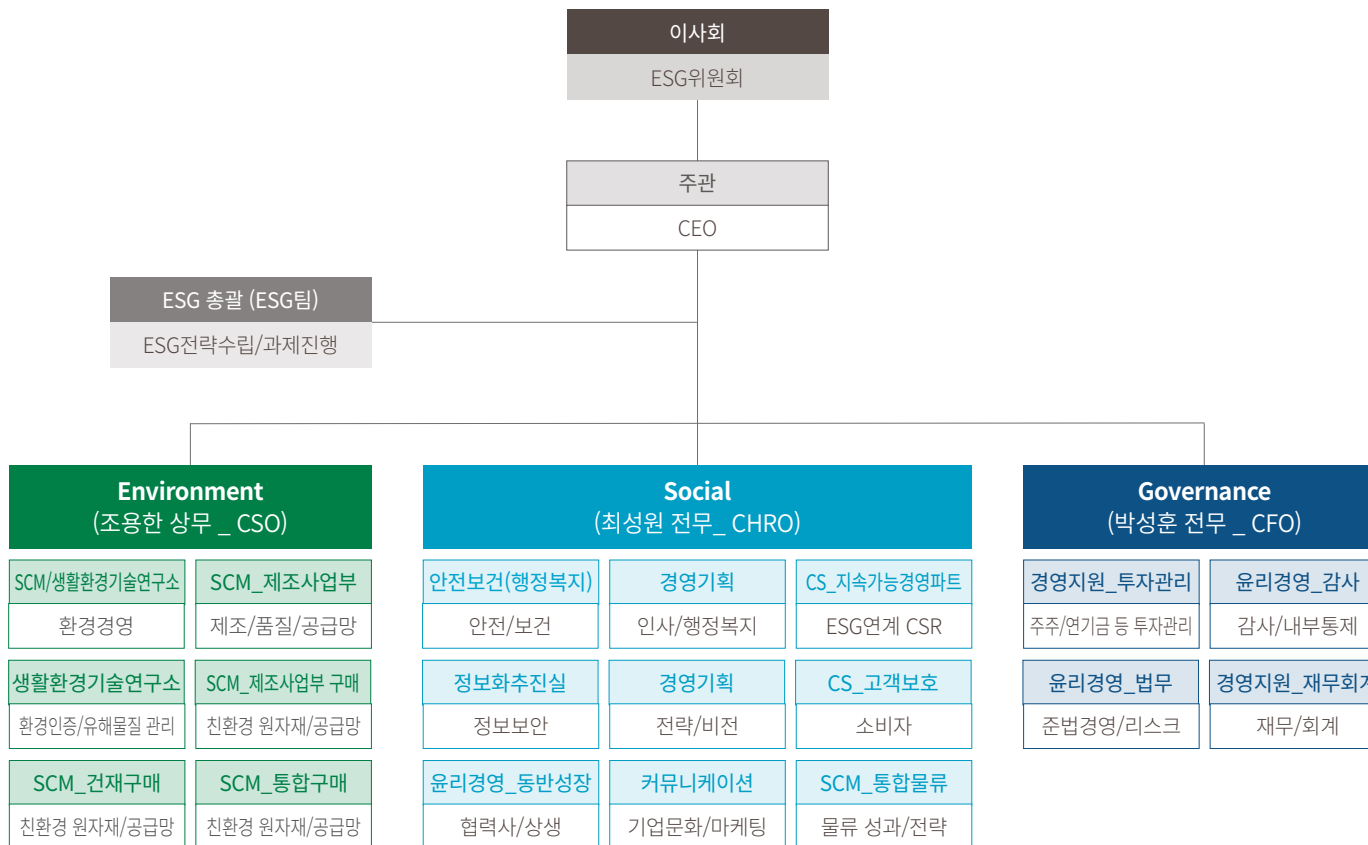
이사회
ESG위원회

주관
CEO

ESG 총괄 (ESG팀)
ESG전략수립/과제진행

Environment
(조용한 상무 _ CSO)

SCM/생활환경기술연구소
환경경영

SCM_제조사업부
제조/품질/공급망

생활환경기술연구소
환경인증/유해물질 관리

SCM_제조사업부 구매
친환경 원자재/공급망

SCM_건재구매
친환경 원자재/공급망

SCM_통합구매
친환경 원자재/공급망

Social
(최성원 전무_ CHRO)

안전보건(행정복지)
안전/보건

경영기획
인사/행정복지

CS_지속가능경영파트
ESG연계 CSR

정보화추진실
정보보안

경영기획
전략/비전

CS_고객보호
소비자

윤리경영_동반성장
협력사/상생

커뮤니케이션
기업문화/마케팅

SCM_통합물류
물류 성과/전략

Governance
(박성훈 전무 _ CFO)

경영지원_투자관리
주주/연기금 등 투자관리

윤리경영_감사
감사/내부통제

윤리경영_법무
준법경영/리스크

경영지원_재무회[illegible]
재무/회계